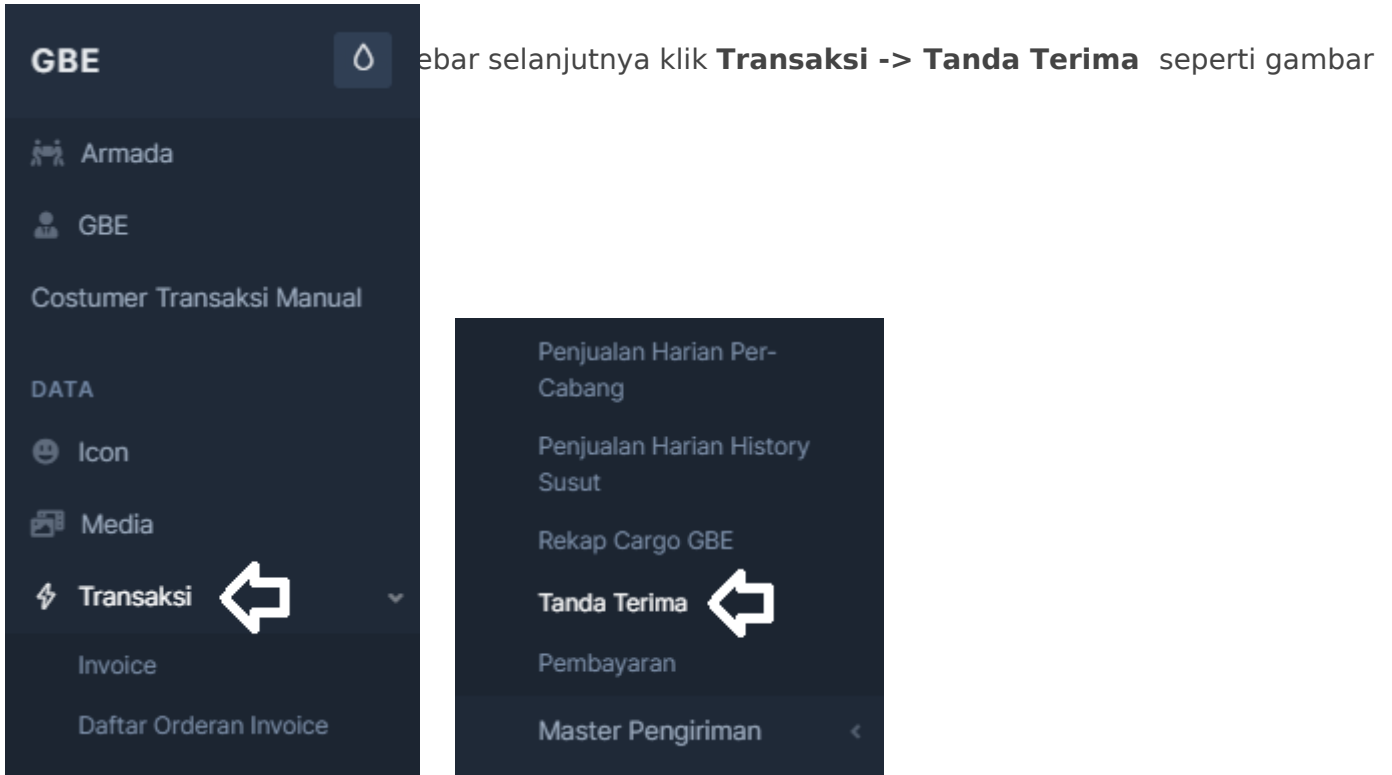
GBE

ebar selanjutnya klik **Transaksi -> Tanda Terima** seperti gambar

Armada

GBE

Costumer Transaksi Manual

DATA

Icon

Media

Transaksi

Invoice

Daftar Orderan Invoice

Penjualan Harian Per-Cabang

Penjualan Harian History Susut

Rekap Cargo GBE

Tanda Terima

Pembayaran

Master Pengiriman